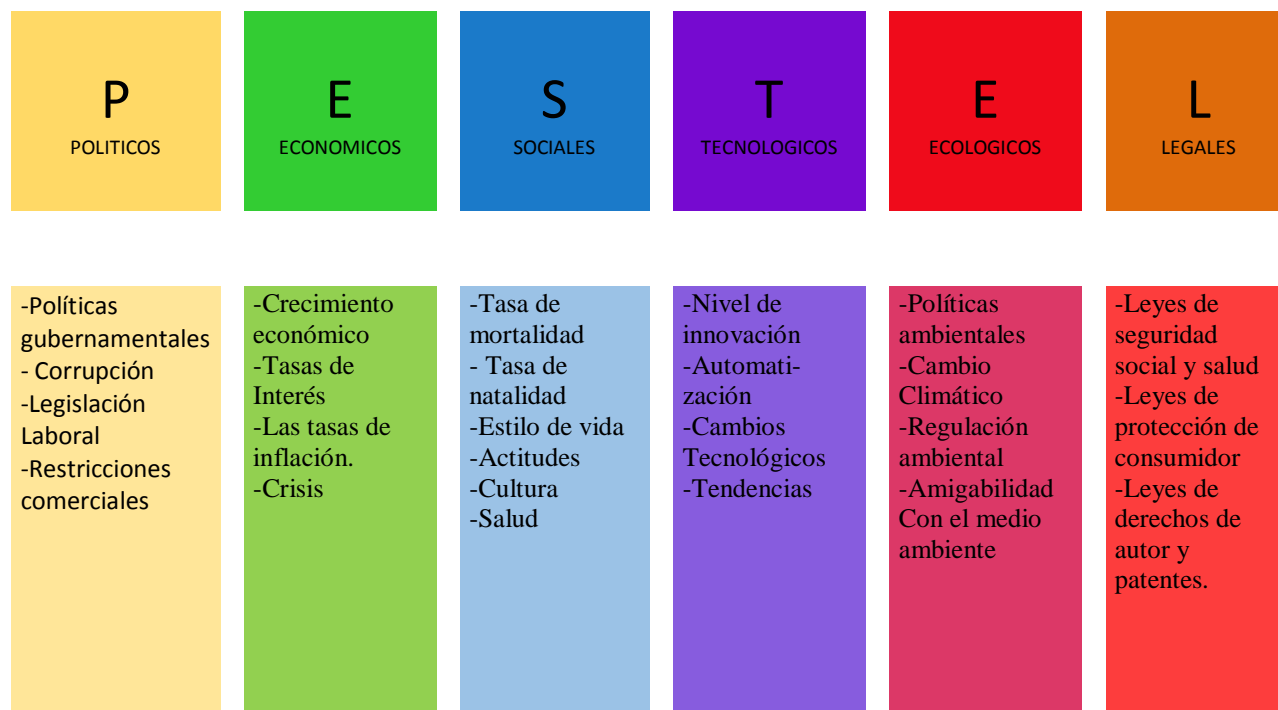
P
POLITICOS

E
ECONOMICOS

S
SOCIALES

T
TECNOLOGICOS

E
ECOLOGICOS

L
LEGALES

-Políticas gubernamentales
- Corrupción
-Legislación Laboral
-Restricciones comerciales

-Crecimiento económico
-Tasas de Interés
-Las tasas de inflación.
-Crisis

-Tasa de mortalidad
- Tasa de natalidad
-Estilo de vida
-Actitudes
-Cultura
-Salud

-Nivel de innovación
-Automatización
-Cambios Tecnológicos
-Tendencias

-Políticas ambientales
-Cambio Climático
-Regulación ambiental
-Amigabilidad Con el medio ambiente

-Leyes de seguridad social y salud
-Leyes de protección de consumidor
-Leyes de derechos de autor y patentes.